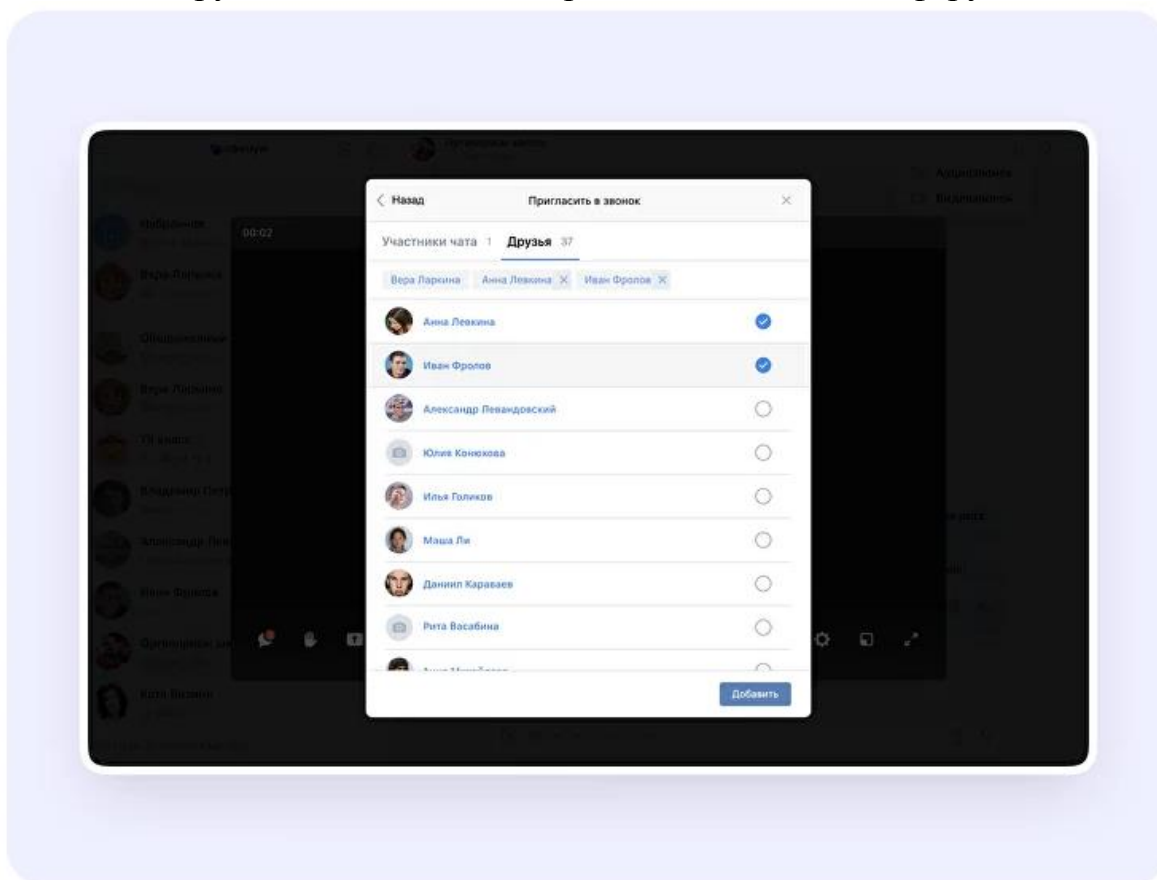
Назад

Пригласить в звонок

Участники чата 1

Друзья 37

Вера Ларкина

Анна Левкина

Иван Фролов

Анна Левкина

Иван Фролов

Александр Левандовский

Юлия Конюхова

Илья Голиков

Маша Ли

Даниил Караваев

Рита Васабина

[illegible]

Добавить

00:02